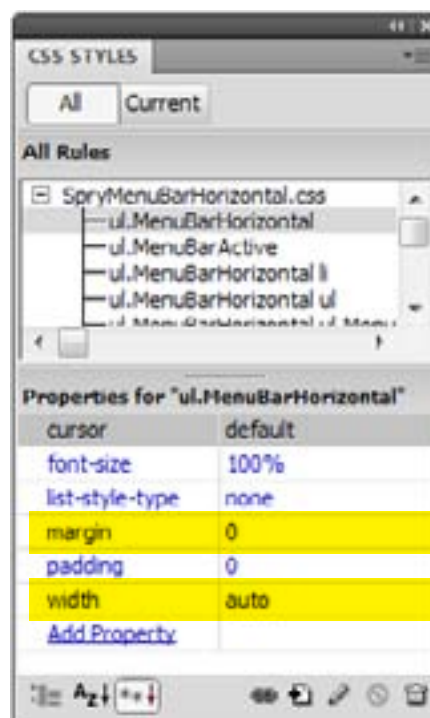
CSS STYLES

All | Current

All Rules

SpryMenuBarHorizontal.css
ul.MenuBarHorizontal
ul.MenuBarActive
ul.MenuBarHorizontal li
ul.MenuBarHorizontal ul
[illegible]

Properties for "ul.MenuBarHorizontal"

| | |
|---|---|
| cursor | default |
| font-size | 100% |
| list-style-type | none |
| margin | 0 |
| padding | 0 |
| width | auto |
| Add Property | |